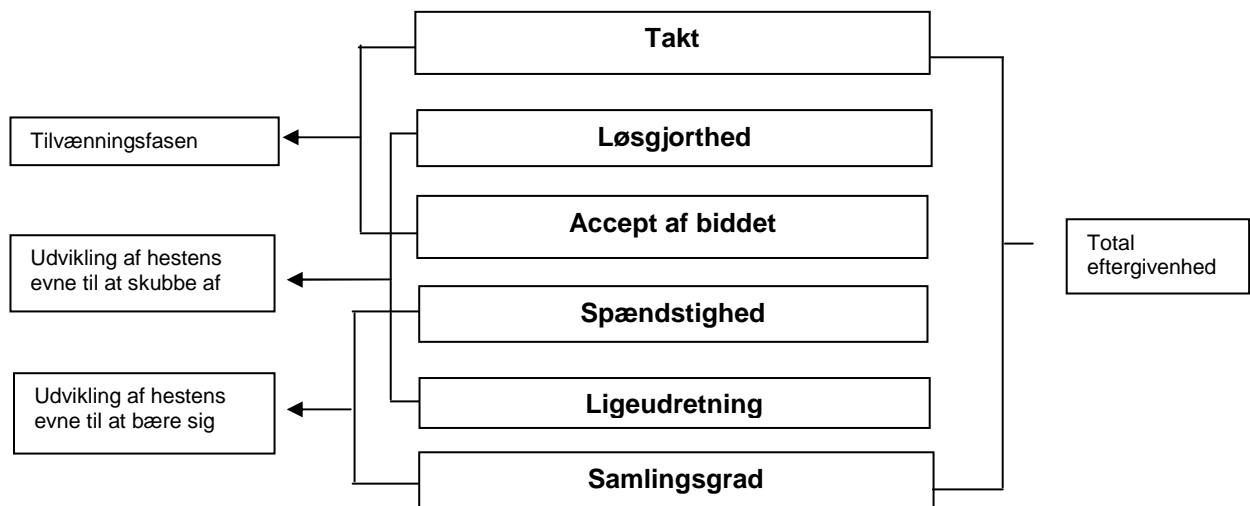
Takt

Tilvænningsfasen

Løsgjorthed

Accept af biddet

Udvikling af hestens evne til at skubbe af

Total eftergivenhed

Spændstighed

Udvikling af hestens evne til at bære sig

Ligeudretning

Samlingsgrad